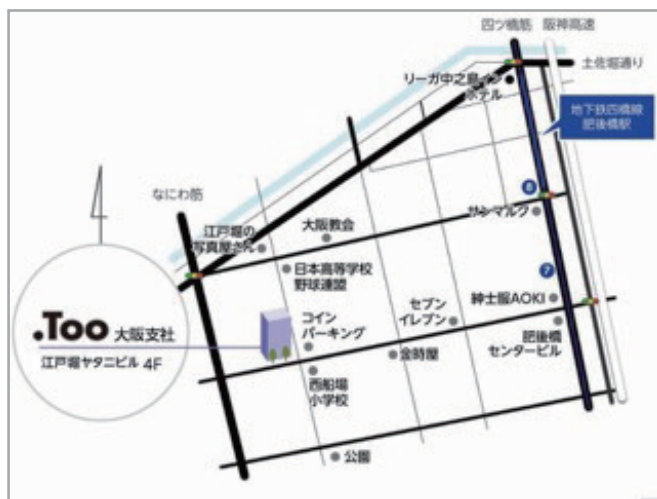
四ツ橋筋 阪神高速

土佐堀通り

リーガ中之島イン ホテル

地下鉄四橋線 肥後橋駅

なにわ筋

8

カトマルク

江戸堀の 写真屋さん

大阪教会

日本高等学校 野球連盟

7

.Too 大阪支社

江戸堀ヤタニビル 4F

コイン パーキング

セブン イレブン

紳士服AOKI

肥後橋 センタービル

金時屋

西船場 小学校

公園